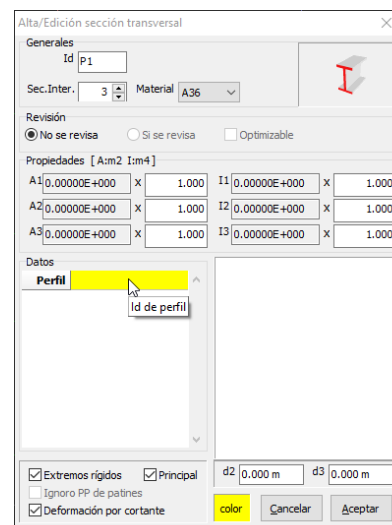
Alta/Edición sección transversal

Generales
Id P1
Sec.Inter. 3
Material A36

Revisión
No se revisa
Si se revisa
Optimizable

Propiedades [ A:m2 I:m4]
A1 0.00000E+000 x 1.000
I1 0.00000E+000 x 1.000
A2 0.00000E+000 x 1.000
I2 0.00000E+000 x 1.000
A3 0.00000E+000 x 1.000
I3 0.00000E+000 x 1.000

Datos
Perfil
Id de perfil

Extremos rígidos
Principal
Ignoro PP de patines
Deformación por cortante

d2 0.000 m
d3 0.000 m

color
Cancelar
Aceptar